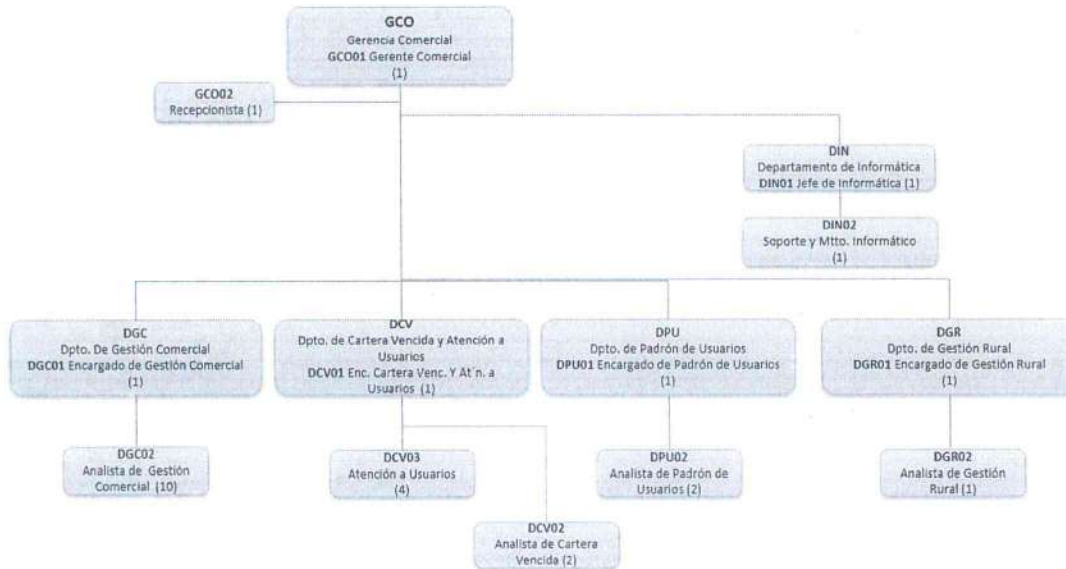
GCO
Gerencia Comercial
GCO01 Gerente Comercial
(1)

GCO02
Recepcionista (1)

DIN
Departamento de Informática
DIN01 Jefe de Informática (1)

DIN02
Soporte y Mtto. Informático
(1)

DGC
Dpto. De Gestión Comercial
DGC01 Encargado de Gestión Comercial
(1)

DGC02
Analista de Gestión Comercial (10)

DCV
Dpto. de Cartera Vencida y Atención a Usuarios
DCV01 Enc. Cartera Venc. Y At´n. a Usuarios (1)

DCV03
Atención a Usuarios
(4)

DCV02
Analista de Cartera Vencida (2)

DPU
Dpto. de Padrón de Usuarios
DPU01 Encargado de Padrón de Usuarios
(1)

DPU02
Analista de Padrón de Usuarios (2)

DGR
Dpto. de Gestión Rural
DGR01 Encargado de Gestión Rural
(1)

DGR02
Analista de Gestión Rural (1)